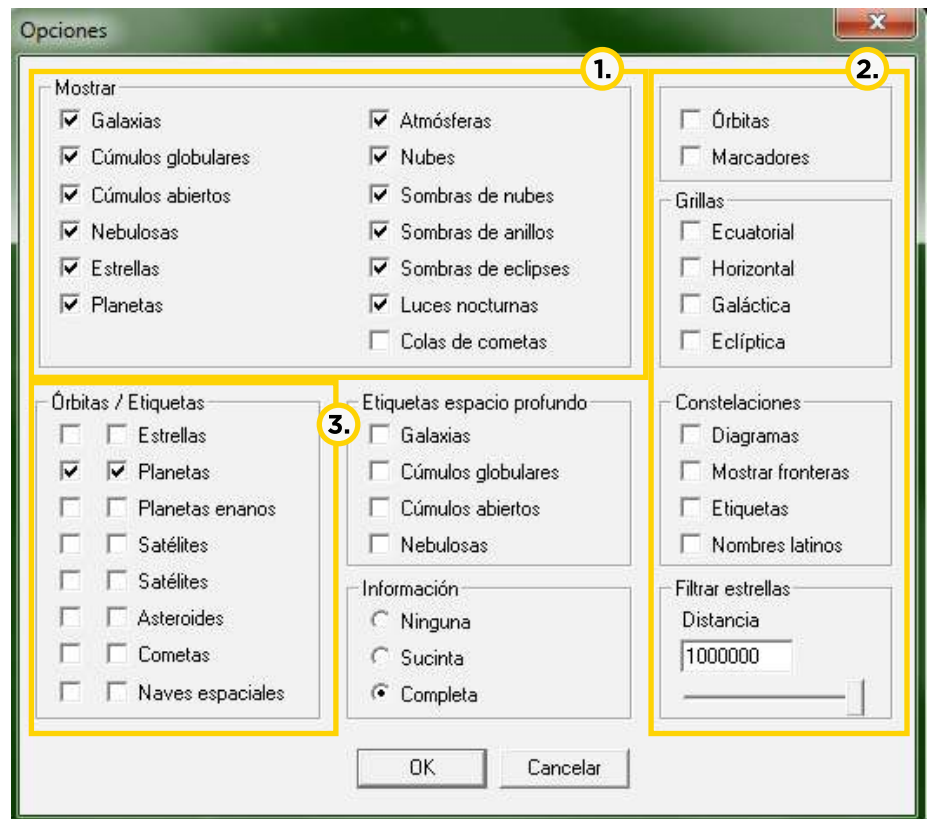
Opciones

1.

2.

Mostrar
Galaxias
Cúmulos globulares
Cúmulos abiertos
Nebulosas
Estrellas
Planetas

Atmósferas
Nubes
Sombras de nubes
Sombras de anillos
Sombras de eclipses
Luces nocturnas
Colas de cometas

Órbitas
Marcadores

Grillas
Ecuatorial
Horizontal
Galáctica
Eclíptica

Órbitas / Etiquetas
Estrellas
Planetas
Planetas enanos
Satélites
Satélites
Asteroides
Cometas
Naves espaciales

3.

Etiquetas espacio profundo
Galaxias
Cúmulos globulares
Cúmulos abiertos
Nebulosas

Información
Ninguna
Sucinta
Completa

Constelaciones
Diagramas
Mostrar fronteras
Etiquetas
Nombres latinos

Filtrar estrellas
Distancia
1000000

OK
Cancelar